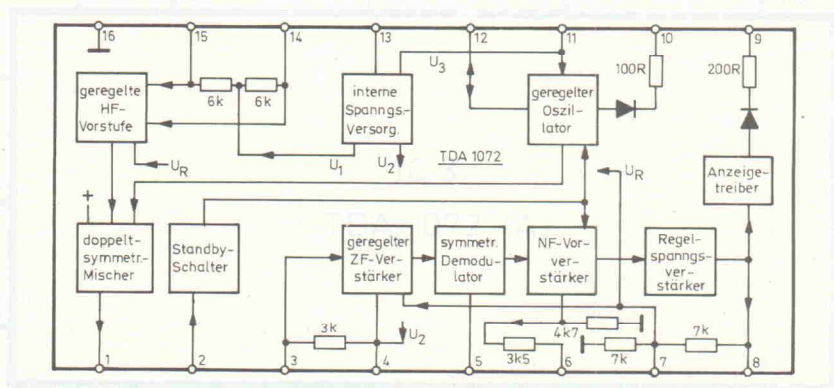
16
15
14
13
12
11
10
9

geregelte HF-Vorstufe

6k
6k

interne Spanngs.-Versorg.

$U_3$

geregelter Oszilator

100R

200R

$U_R$

$U_1$

$U_2$

TDA 1072

$U_R$

Anzeigetreiber

+

doppeltsymmetr. Mischer

Standby-Schalter

geregelter ZF-Verstärker

symmetr. Demodulator

NF-Vorverstärker

Regelspanngsverstärker

3k

$U_2$

4k7

3k5

7k

7k

1
2
3
4
5
6
7
8